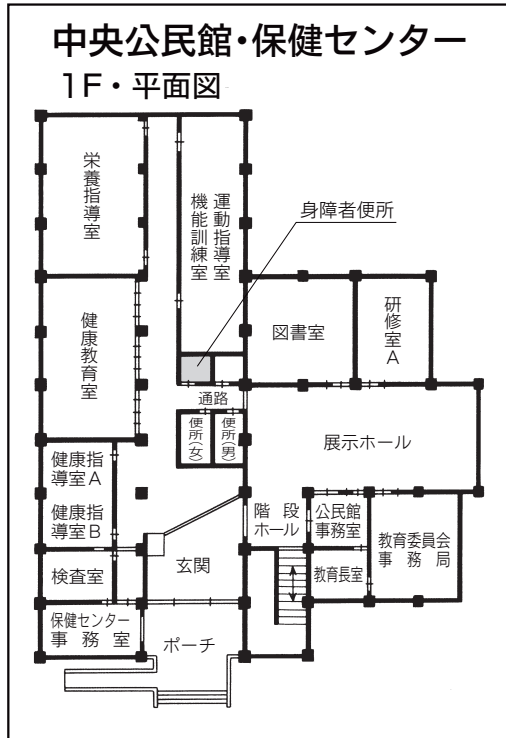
中央公民館・保健センター
1F・平面図

栄養指導室
運動指導室
機能訓練室
身障者便所
図書室
研修室A
健康教育室
通路
便所(女)
便所(男)
展示ホール
健康指導室A
健康指導室B
階段ホール
公民館事務室
教育委員会事務局
玄関
教育長室
検査室
保健センター事務室
ポーチ